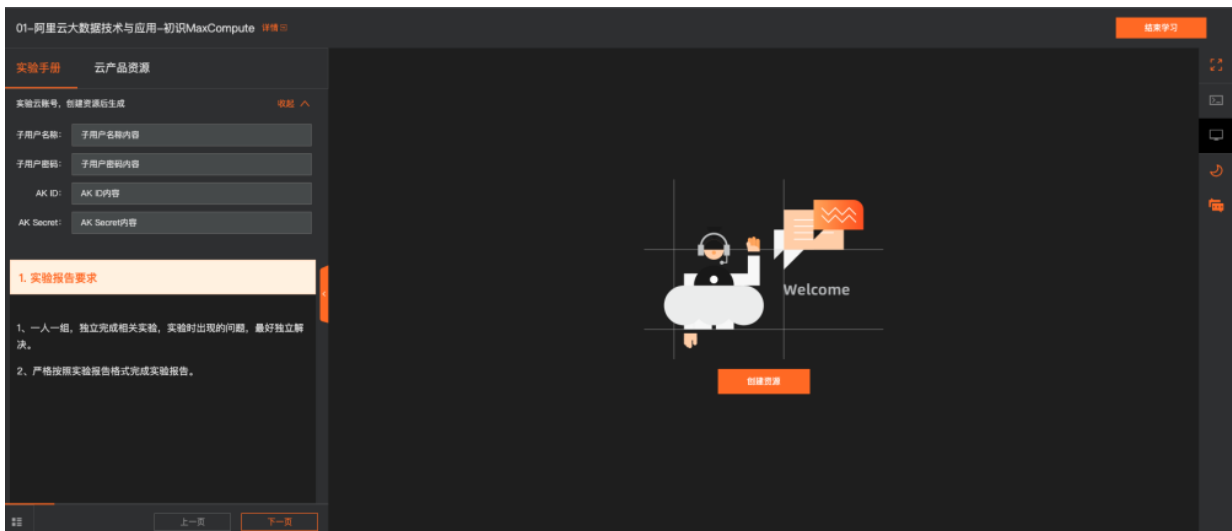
01-阿里云大数据技术与应用-初识MaxCompute 详情

结束学习

实验手册　云产品资源

实验云账号，创建资源后生成　收起

子用户名称:　子用户名称内容

子用户密码:　子用户密码内容

AK ID:　AK ID内容

AK Secret:　AK Secret内容

1. 实验报告要求

1、一人一组，独立完成相关实验，实验时出现的问题，最好独立解决。

2、严格按照实验报告格式完成实验报告。

上一页　下一页

Welcome

创建资源